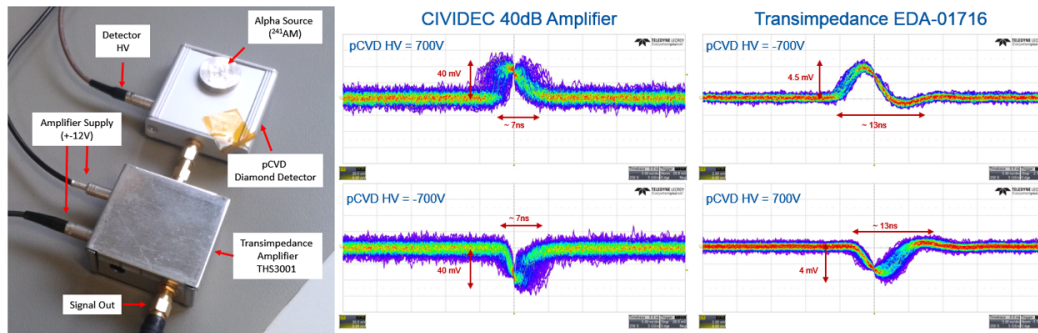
Detector HV

Alpha Source ($^{241}$AM)

Amplifier Supply (+-12V)

pCVD Diamond Detector

Transimpedance Amplifier THS3001

Signal Out

CIVIDEC 40dB Amplifier

pCVD HV = 700V

TELEDYNE LECROY

40 mV

~ 7ns

pCVD HV = -700V

TELEDYNE LECROY

~ 7ns

40 mV

Transimpedance EDA-01716

pCVD HV = -700V

TELEDYNE LECROY

4.5 mV

~ 13ns

pCVD HV = 700V

TELEDYNE LECROY

~ 13ns

4 mV